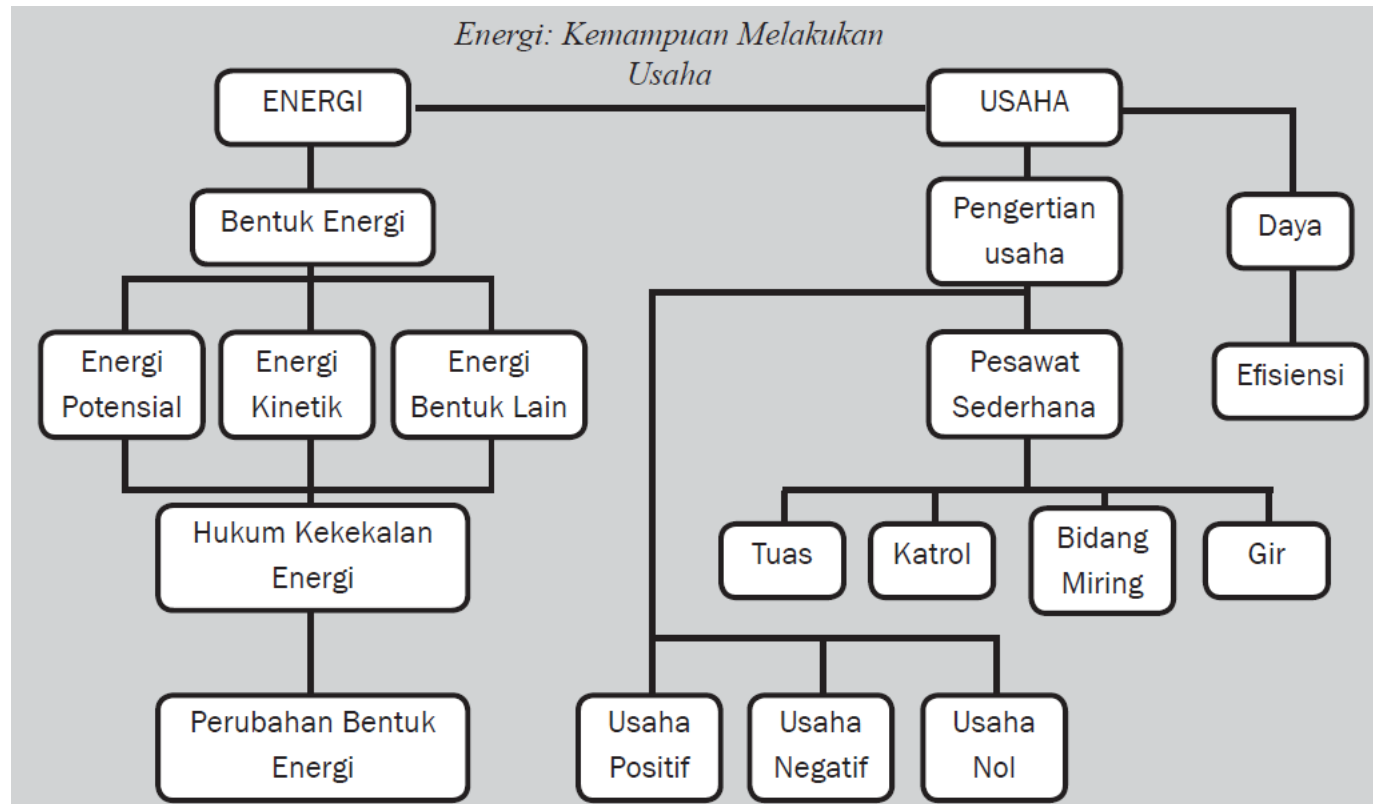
Energi: Kemampuan Melakukan Usaha

ENERGI

USAHA

Bentuk Energi

Pengertian usaha

Daya

Energi Potensial

Energi Kinetik

Energi Bentuk Lain

Pesawat Sederhana

Efisiensi

Hukum Kekekalan Energi

Tuas

Katrol

Bidang Miring

Gir

Perubahan Bentuk Energi

Usaha Positif

Usaha Negatif

Usaha Nol